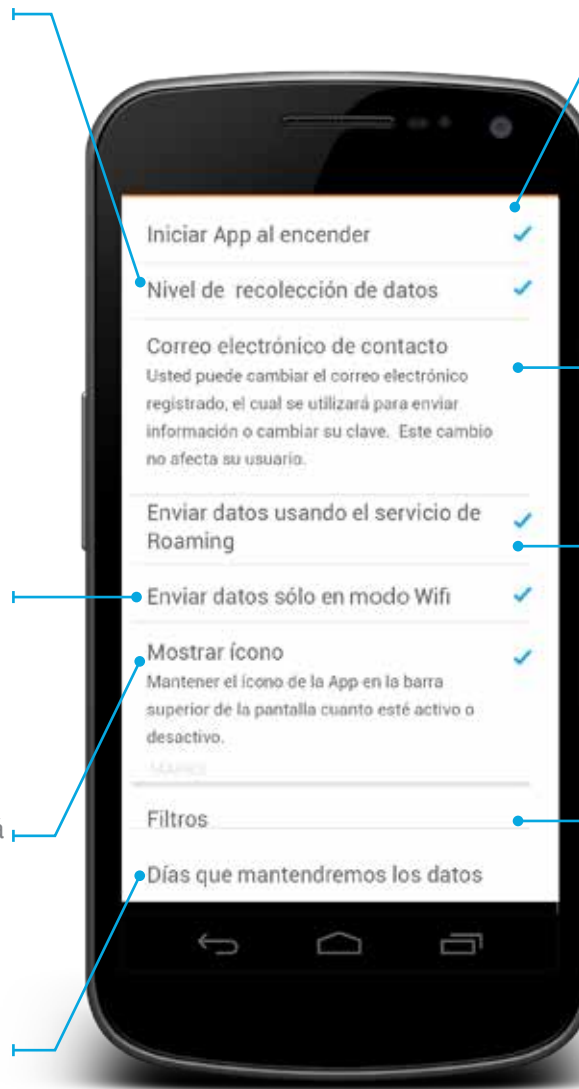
Iniciar App al encender

Nivel de recolección de datos

Correo electrónico de contacto
Usted puede cambiar el correo electrónico registrado, el cual se utilizará para enviar información o cambiar su clave. Este cambio no afecta su usuario.

Enviar datos usando el servicio de Roaming

Enviar datos sólo en modo Wifi

Mostrar ícono
Mantener el ícono de la App en la barra superior de la pantalla cuanto esté activo o desactivo.

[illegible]

Filtros

Días que mantendremos los datos